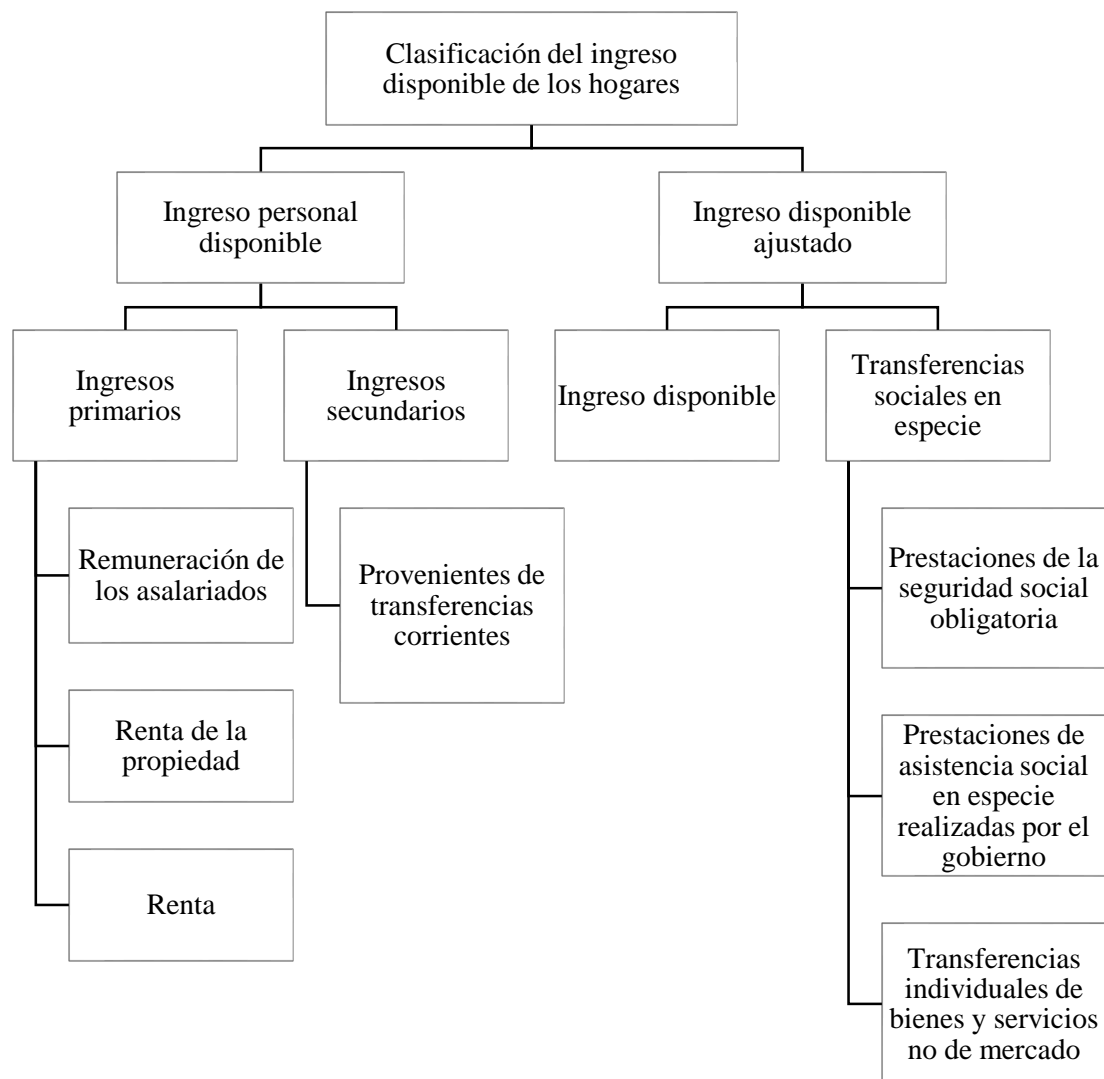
Clasificación del ingreso disponible de los hogares

Ingreso personal disponible

Ingresos primarios

Remuneración de los asalariados

Renta de la propiedad

Renta

Ingresos secundarios

Provenientes de transferencias corrientes

Ingreso disponible ajustado

Ingreso disponible

Transferencias sociales en especie

Prestaciones de la seguridad social obligatoria

Prestaciones de asistencia social en especie realizadas por el gobierno

Transferencias individuales de bienes y servicios no de mercado